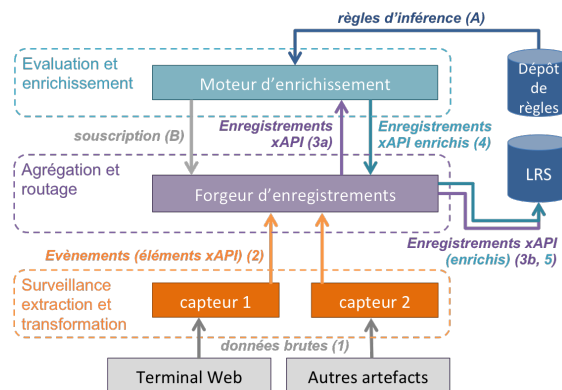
règles d'inférence (A)

Evaluation et enrichissement

Moteur d'enrichissement

Dépôt de règles

souscription (B)

Enregistrements xAPI (3a)

Enregistrements xAPI enrichis (4)

LRS

Agrégation et routage

Forgeur d'enregistrements

Enregistrements xAPI (enrichis) (3b, 5)

Evènements (éléments xAPI) (2)

Surveillance extraction et transformation

capteur 1

capteur 2

données brutes (1)

Terminal Web

Autres artefacts